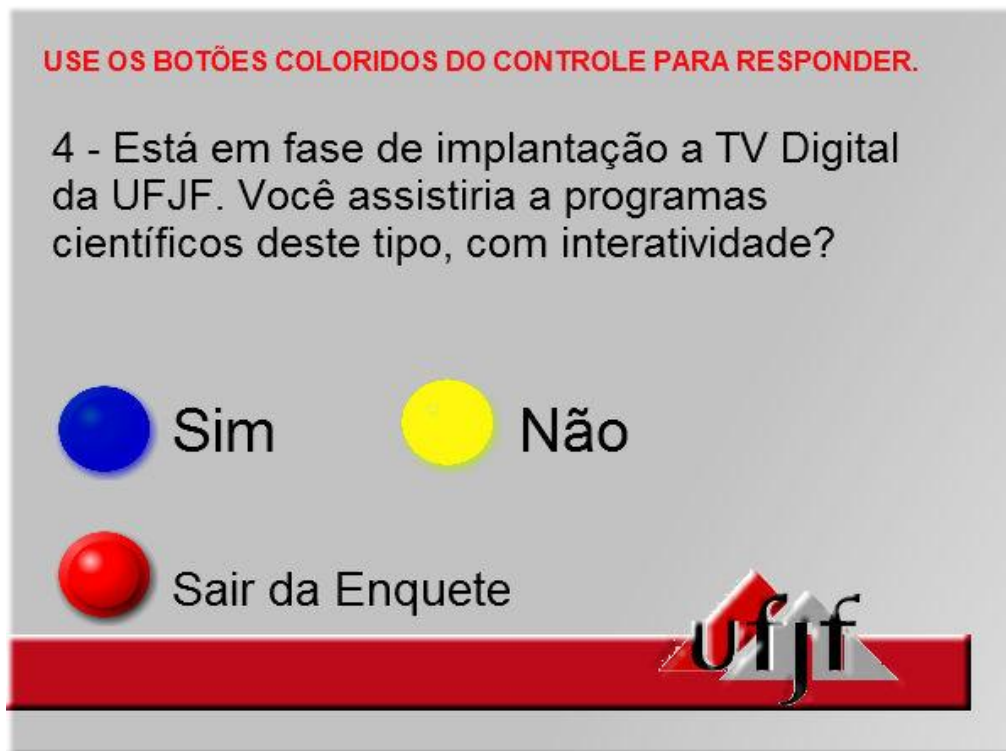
USE OS BOTÕES COLORIDOS DO CONTROLE PARA RESPONDER.

4 - Está em fase de implantação a TV Digital da UFJF. Você assistiria a programas científicos deste tipo, com interatividade?

Sim

Não

Sair da Enquete

ufjf